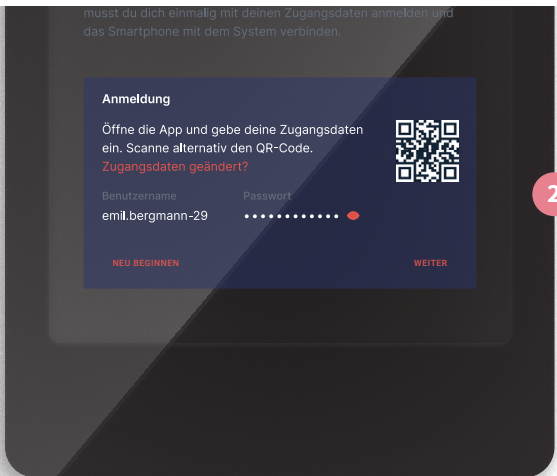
musst du dich einmalig mit deinen Zugangsdaten anmelden und das Smartphone mit dem System verbinden.

Anmeldung

Öffne die App und gebe deine Zugangsdaten ein. Scanne alternativ den QR-Code.
Zugangsdaten geändert?

Benutzername
emil.bergmann-29

Passwort
••••••••••••

NEU BEGINNEN

WEITER

2